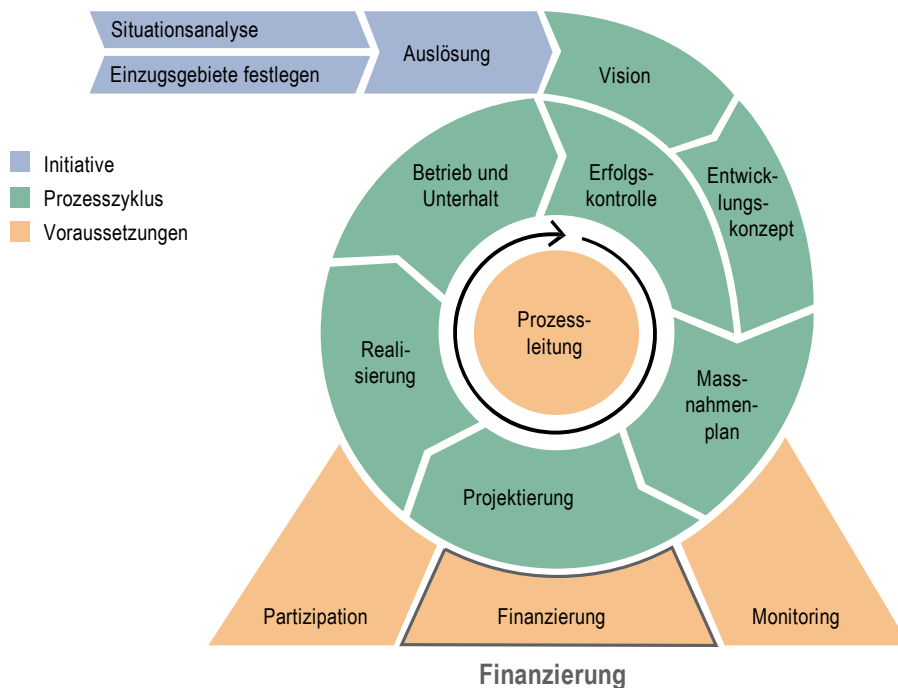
Situationsanalyse

Einzugsgebiete festlegen

Auslösung

Vision

Initiative

Prozesszyklus

Voraussetzungen

Betrieb und Unterhalt

Erfolgskontrolle

Entwicklungskonzept

Prozessleitung

Realisierung

Massnahmenplan

Projektierung

Partizipation

Finanzierung

Monitoring

Finanzierung